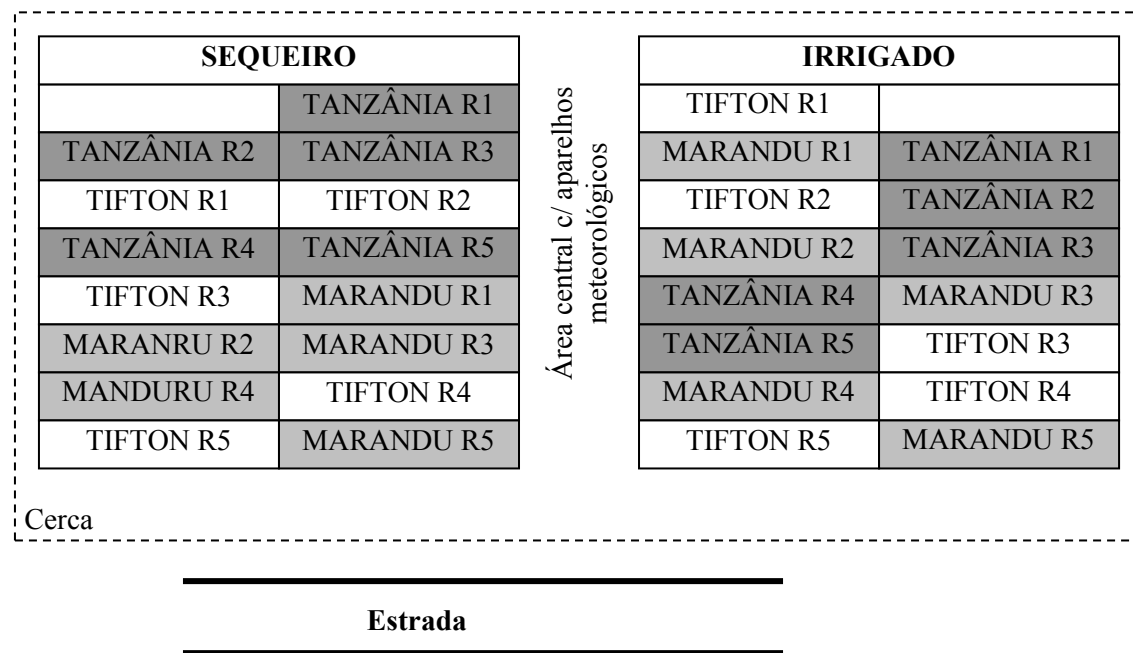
| SEQUEIRO | |
|---|---|
| | TANZÂNIA R1 |
| TANZÂNIA R2 | TANZÂNIA R3 |
| TIFTON R1 | TIFTON R2 |
| TANZÂNIA R4 | TANZÂNIA R5 |
| TIFTON R3 | MARANDU R1 |
| MARANRU R2 | MARANDU R3 |
| MANDURU R4 | TIFTON R4 |
| TIFTON R5 | MARANDU R5 |

Área central c/ aparelhos meteorológicos

| IRRIGADO | |
|---|---|
| TIFTON R1 | |
| MARANDU R1 | TANZÂNIA R1 |
| TIFTON R2 | TANZÂNIA R2 |
| MARANDU R2 | TANZÂNIA R3 |
| TANZÂNIA R4 | MARANDU R3 |
| TANZÂNIA R5 | TIFTON R3 |
| MARANDU R4 | TIFTON R4 |
| TIFTON R5 | MARANDU R5 |

Cerca

Estrada